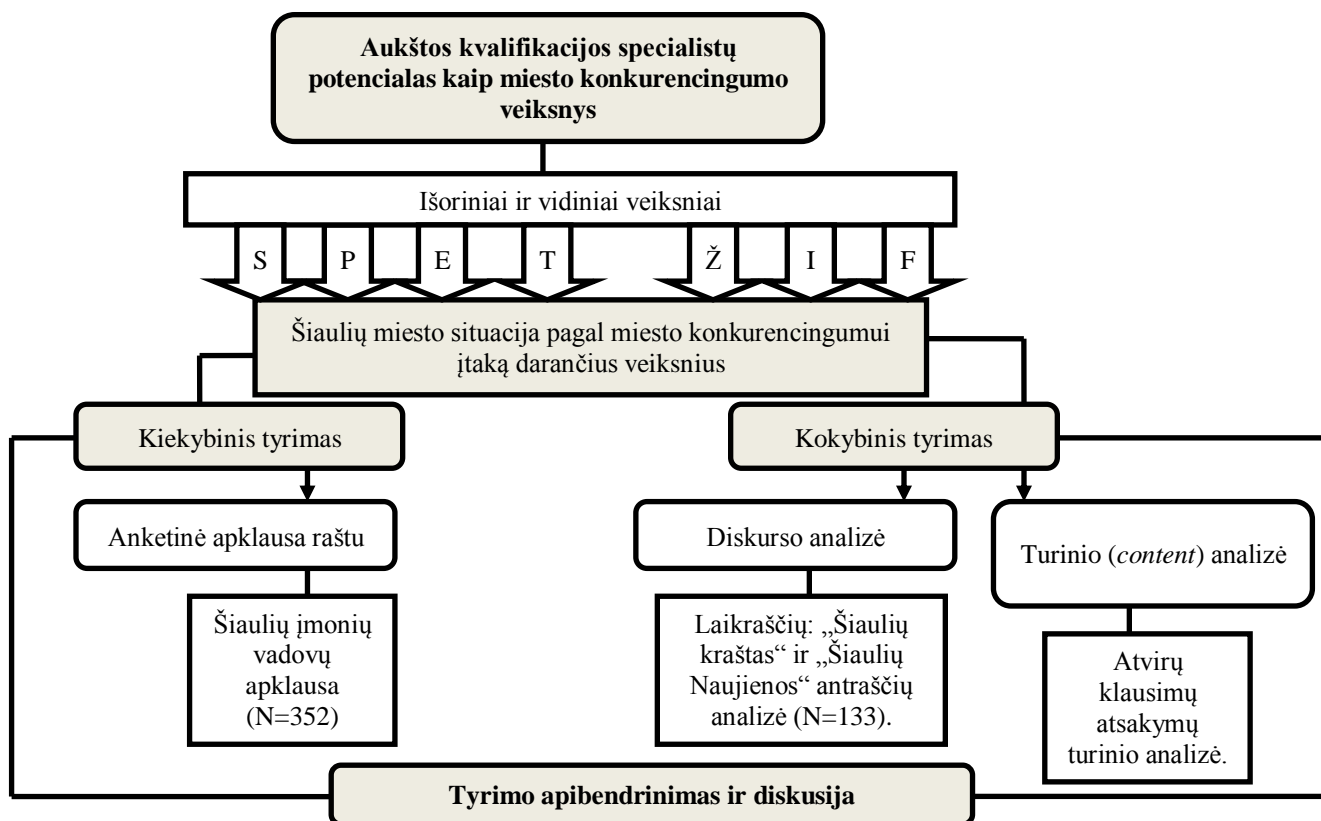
Aukštos kvalifikacijos specialistų potencialas kaip miesto konkurencingumo veiksnys

Išoriniai ir vidiniai veiksniai

S

P

E

T

Ž

I

F

Šiaulių miesto situacija pagal miesto konkurencingumui įtaką darančius veiksnius

Kiekybinis tyrimas

Kokybinis tyrimas

Anketinė apklausa raštu

Diskurso analizė

Turinio (content) analizė

Šiaulių įmonių vadovų apklausa (N=352)

Laikraščių: „Šiaulių kraštas“ ir „Šiaulių Naujienos“ antraščių analizė (N=133).

Atvirų klausimų atsakymų turinio analizė.

Tyrimo apibendrinimas ir diskusija